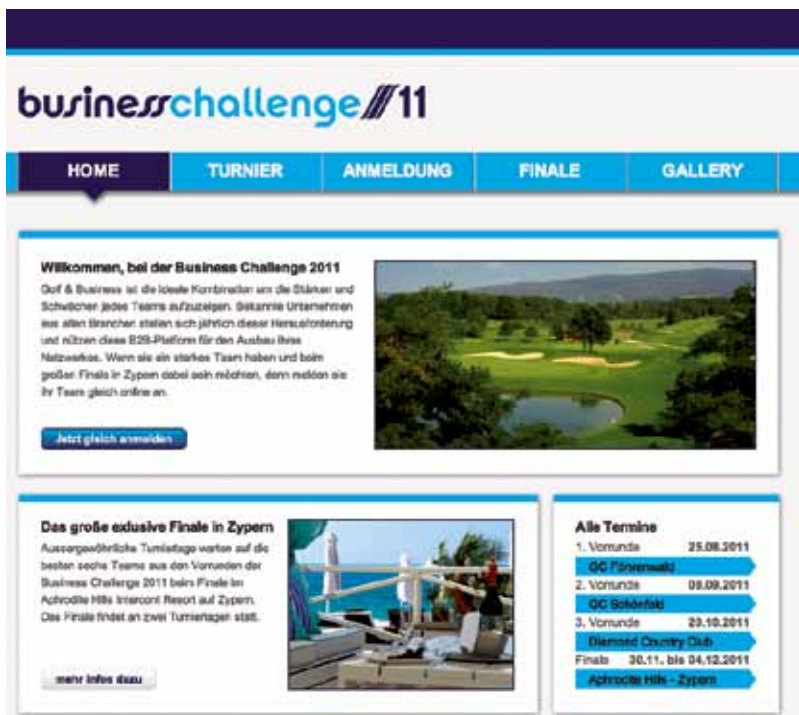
businesschallenge///11

HOME
TURNIER
ANMELDUNG
FINALE
GALLERY

Willkommen, bei der Business Challenge 2011

Golf & Business ist die ideale Kombination um die Stärken und Schwächen jedes Teams aufzuzeigen. Bekannte Unternehmen aus allen Branchen stellen sich jährlich dieser Herausforderung und nützen diese B2B-Plattform für den Ausbau ihres Netzwerkes. Wenn sie ein starkes Team haben und beim großen Finale in Zypern dabei sein möchten, dann melden sie ihr Team gleich online an.

Jetzt gleich anmelden

Das große exklusive Finale in Zypern

Aussergewöhnliche Turniertage warten auf die besten sechs Teams aus den Vorrunden der Business Challenge 2011 beim Finale im Aphrodite Hills Intercont Resort auf Zypern. Das Finale findet an zwei Turniertagen statt.

mehr infos dazu

Alle Termine

1. Vorrunde 25.08.2011
GC Föhrenwald
2. Vorrunde 08.09.2011
GC Schönfeld
3. Vorrunde 23.10.2011
Diamond Country Club
Finale 30.11. bis 04.12.2011
Aphrodite Hills - Zypern